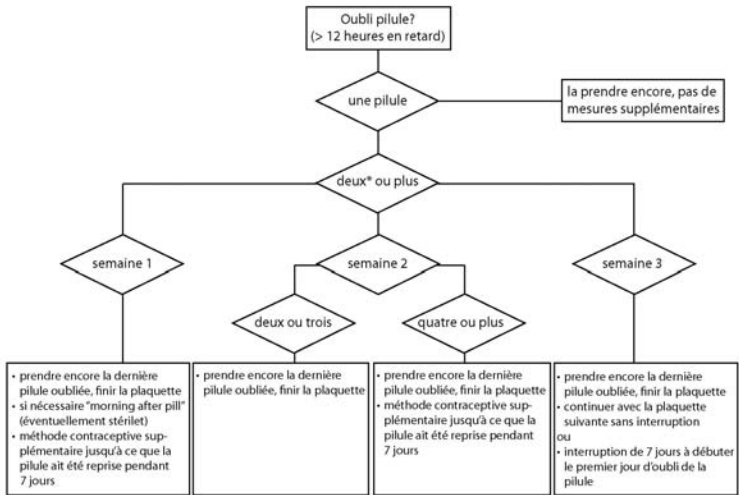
Oubli pilule?
(> 12 heures en retard)

une pilule

la prendre encore, pas de mesures supplémentaires

deux* ou plus

semaine 1

semaine 2

semaine 3

deux ou trois

quatre ou plus

• prendre encore la dernière pilule oubliée, finir la plaquette
• si nécessaire "morning after pill" (éventuellement stérilet)
• méthode contraceptive supplémentaire jusqu'à ce que la pilule ait été reprise pendant 7 jours

• prendre encore la dernière pilule oubliée, finir la plaquette

• prendre encore la dernière pilule oubliée, finir la plaquette
• méthode contraceptive supplémentaire jusqu'à ce que la pilule ait été reprise pendant 7 jours

• prendre encore la dernière pilule oubliée, finir la plaquette
• continuer avec la plaquette suivante sans interruption
ou
• interruption de 7 jours à débuter le premier jour d'oubli de la pilule